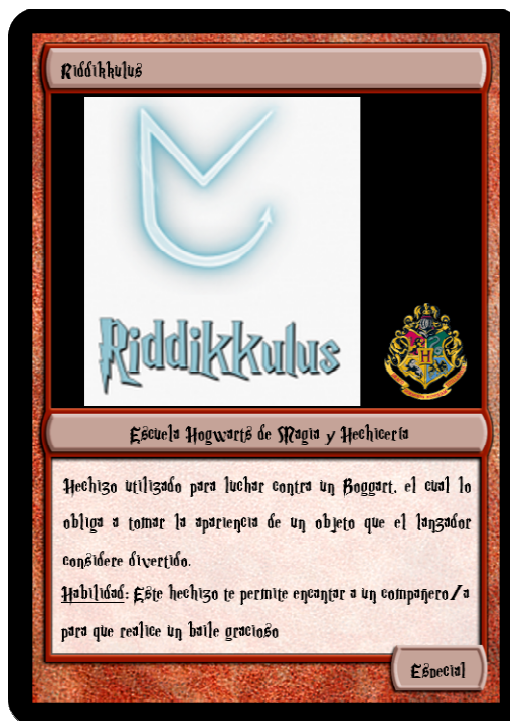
Riddikkulus

Riddikkulus

Escuela Hogwarts de Magia y Hechicería

Hechizo utilizado para luchar contra un Boggart, el cual lo obliga a tomar la apariencia de un objeto que el lanzador considere divertido.
Habilidad: Este hechizo te permite encantar a un compañero/a para que realice un baile gracioso

Especial